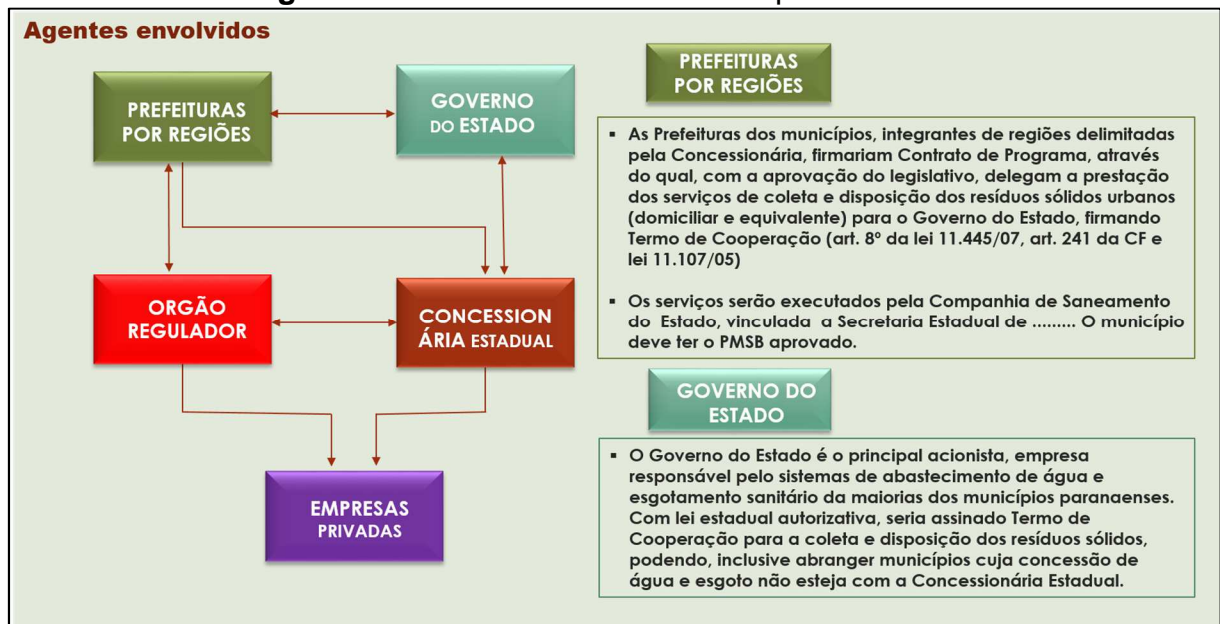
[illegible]

Agentes envolvidos

PREFEITURAS POR REGIÕES

GOVERNO DO ESTADO

ORGÃO REGULADOR

CONCESSIONÁRIA ESTADUAL

EMPRESAS PRIVADAS

PREFEITURAS POR REGIÕES

▪ As Prefeituras dos municípios, integrantes de regiões delimitadas pela Concessionária, firmariam Contrato de Programa, através do qual, com a aprovação do legislativo, delegam a prestação dos serviços de coleta e disposição dos resíduos sólidos urbanos (domiciliar e equivalente) para o Governo do Estado, firmando Termo de Cooperação (art. 8º da lei 11.445/07, art. 241 da CF e lei 11.107/05)

▪ Os serviços serão executados pela Companhia de Saneamento do Estado, vinculada a Secretaria Estadual de ......... O município deve ter o PMSB aprovado.

GOVERNO DO ESTADO

▪ O Governo do Estado é o principal acionista, empresa responsável pelo sistemas de abastecimento de água e esgotamento sanitário da maiorias dos municípios paranaenses. Com lei estadual autorizativa, seria assinado Termo de Cooperação para a coleta e disposição dos resíduos sólidos, podendo, inclusive abranger municípios cuja concessão de água e esgoto não esteja com a Concessionária Estadual.